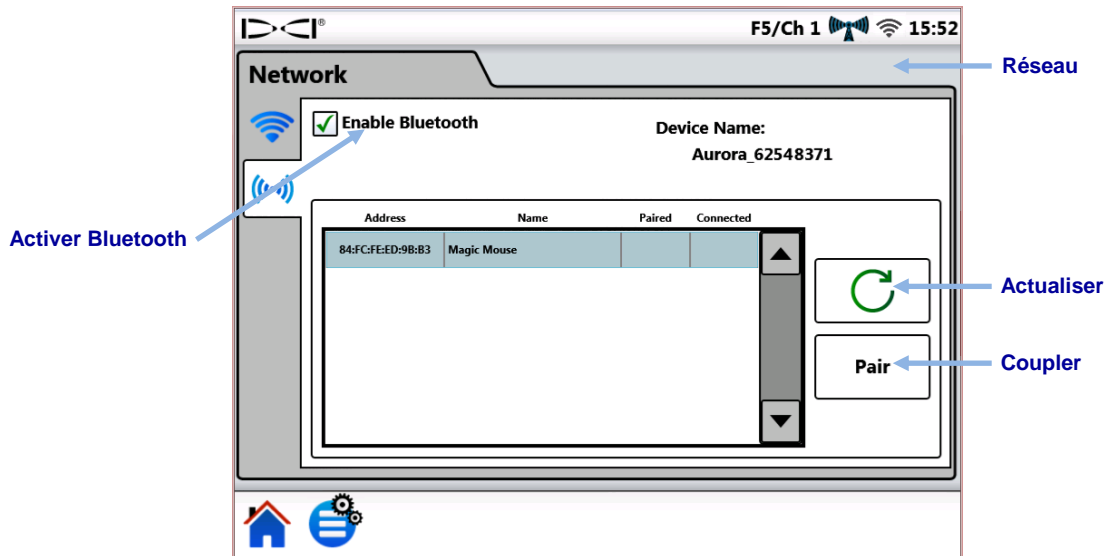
DCI®

F5/Ch 1 15:52

Network

Réseau

Enable Bluetooth

Device Name:
Aurora_62548371

Activer Bluetooth

| Address | Name | Paired | Connected |
|---|---|---|---|
| 84:FC:FE:ED:9B:B3 | Magic Mouse | | |

Actualiser

Pair

Coupler